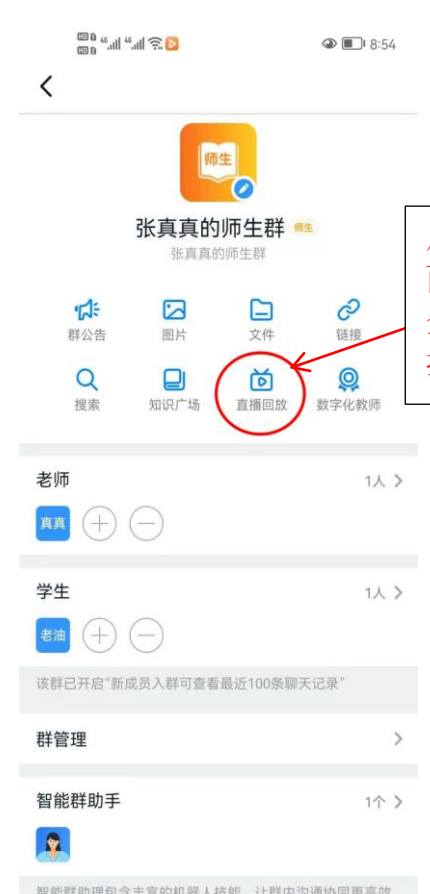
8:54

师生

张真真的师生群 师生

张真真的师生群

群公告 图片 文件 链接

搜索 知识广场 直播回放 数字化教师

老师 1人

真真

学生 1人

老油

该群已开启“新成员入群可查看最近100条聊天记录”

群管理

智能群助手 1个

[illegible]